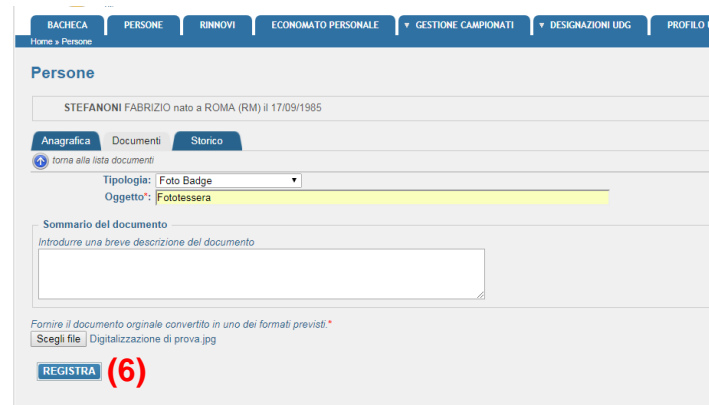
BACHECA PERSONE RINNOVI ECONOMATO PERSONALE ▼ GESTIONE CAMPIONATI ▼ DESIGNAZIONI UDG PROFILO

Home » Persone

Persone

STEFANONI FABRIZIO nato a ROMA (RM) il 17/09/1985

Anagrafica Documenti Storico

torna alla lista documenti

Tipologia: Foto Badge

Oggetto*: Fototessera

Sommario del documento

Introdurre una breve descrizione del documento

Fornire il documento orginale convertito in uno dei formati previsti.*

Scegli file Digitalizzazione di prova.jpg

REGISTRA (6)